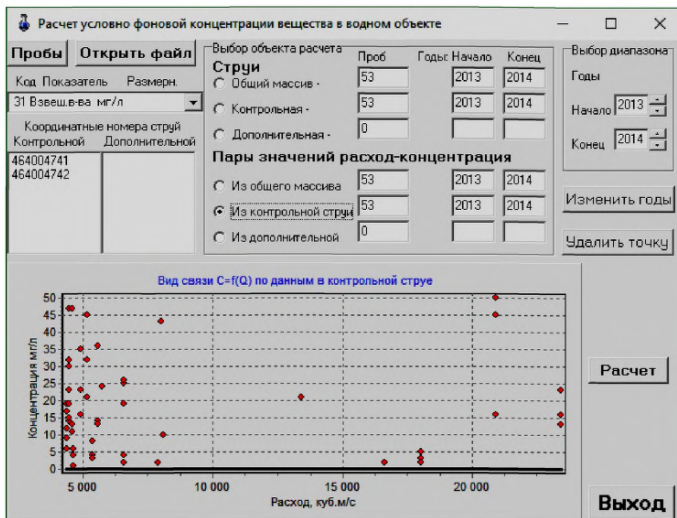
Расчет условно фоновой концентрации вещества в водном объекте

Пробы
Открыть файл
Код Показатель Размерн.
31 Взвеш.в-ва мг/л
Координатные номера струй
Контрольной Дополнительной
464004741
464004742

Выбор объекта расчета
Струи
Проб
Годы: Начало
Конец
Общий массив - 53 2013 2014
Контрольная - 53 2013 2014
Дополнительная - 0
Пары значений расход-концентрация
Из общего массива 53 2013 2014
Из контрольной струи 53 2013 2014
Из дополнительной 0

Выбор диапазона
Годы
Начало 2013
Конец 2014

Изменить годы
Удалить точку

Вид связи C=f(Q) по данным в контрольной струе
Концентрация мг/л
50
45
40
35
30
25
20
15
10
5
0
5 000
10 000
15 000
20 000
Расход, куб.м/с

Расчет
Выход